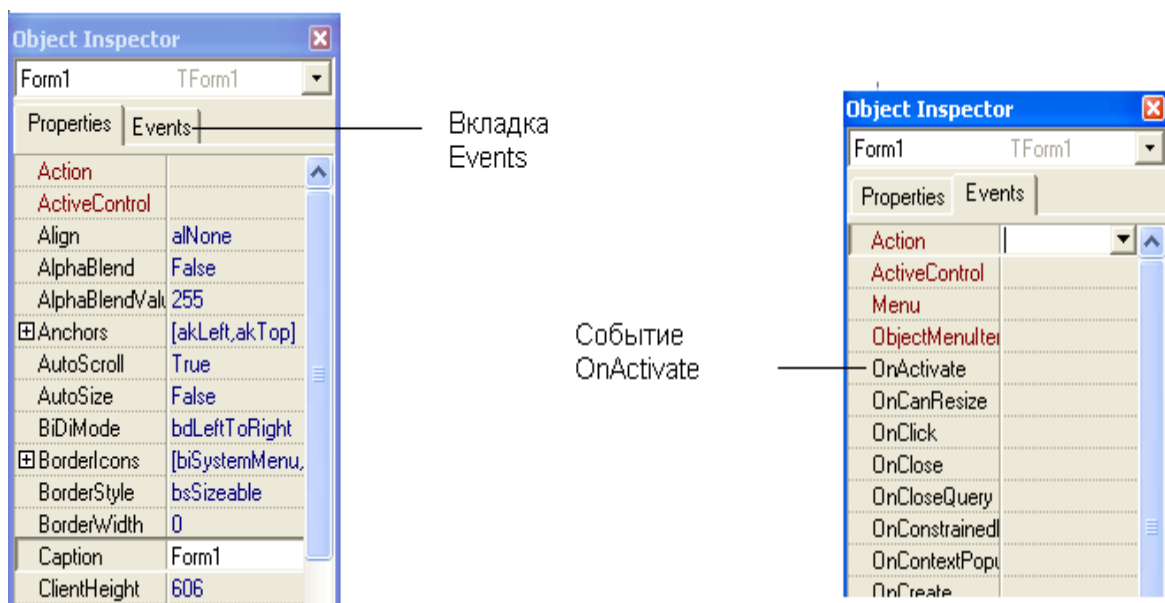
Object Inspector

Form1 TForm1

Properties Events

| Action | |
|---|---|
| ActiveControl | |
| Align | alNone |
| AlphaBlend | False |
| AlphaBlendValu | 255 |
| ⊞Anchors | [akLeft,akTop] |
| AutoScroll | True |
| AutoSize | False |
| BiDiMode | bdLeftToRight |
| ⊞BorderIcons | [biSystemMenu, |
| BorderStyle | bsSizeable |
| BorderWidth | 0 |
| Caption | Form1 |
| ClientHeight | 606 |

Вкладка Events

Событие OnActivate

Object Inspector

Form1 TForm1

Properties Events

| Action | |
|---|---|
| ActiveControl | |
| Menu | |
| ObjectMenuIter | |
| OnActivate | |
| OnCanResize | |
| OnClick | |
| OnClose | |
| OnCloseQuery | |
| OnConstrainedI | |
| OnContextPopu | |
| OnCreate | |